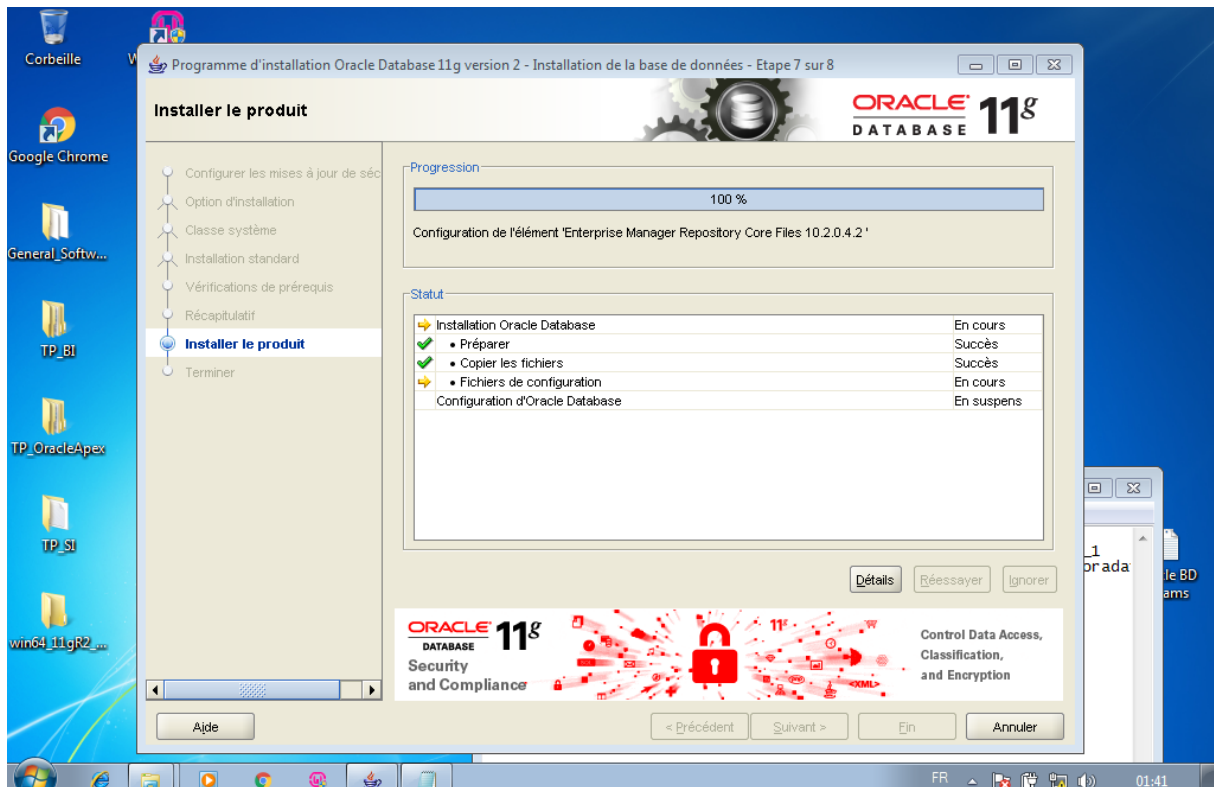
Corbeille

Google Chrome

General_Softw...

TP_BI

TP_OracleApex

TP_SI

win64_11gR2_...

Programme d'installation Oracle Database 11g version 2 - Installation de la base de données - Etape 7 sur 8

Installer le produit

ORACLE DATABASE 11g

Configurer les mises à jour de séc
Option d'installation
Classe système
Installation standard
Vérifications de prérequis
Récapitulatif
Installer le produit
Terminer

Progression

100 %

Configuration de l'élément 'Enterprise Manager Repository Core Files 10.2.0.4.2 '

Statut

| | |
|---|---|
| Installation Oracle Database | En cours |
| • Préparer | Succès |
| • Copier les fichiers | Succès |
| • Fichiers de configuration | En cours |
| Configuration d'Oracle Database | En suspens |

Détails Réessayer Ignorer

ORACLE DATABASE 11g
Security and Compliance

Control Data Access, Classification, and Encryption

Aide < Précédent Suivant > Fin Annuler

_1
orada

le BD
ams

FR 01:41